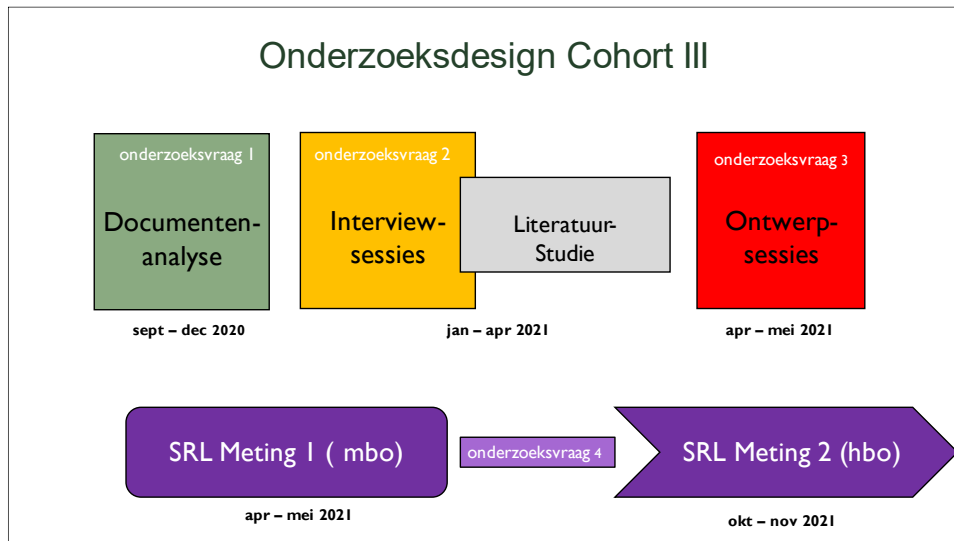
Onderzoeksdesign Cohort III

onderzoeksvraag 1

Documenten-analyse

sept – dec 2020

onderzoeksvraag 2

Interview-sessies

Literatuur-Studie

jan – apr 2021

onderzoeksvraag 3

Ontwerp-sessies

apr – mei 2021

SRL Meting 1 ( mbo)

apr – mei 2021

onderzoeksvraag 4

SRL Meting 2 (hbo)

okt – nov 2021